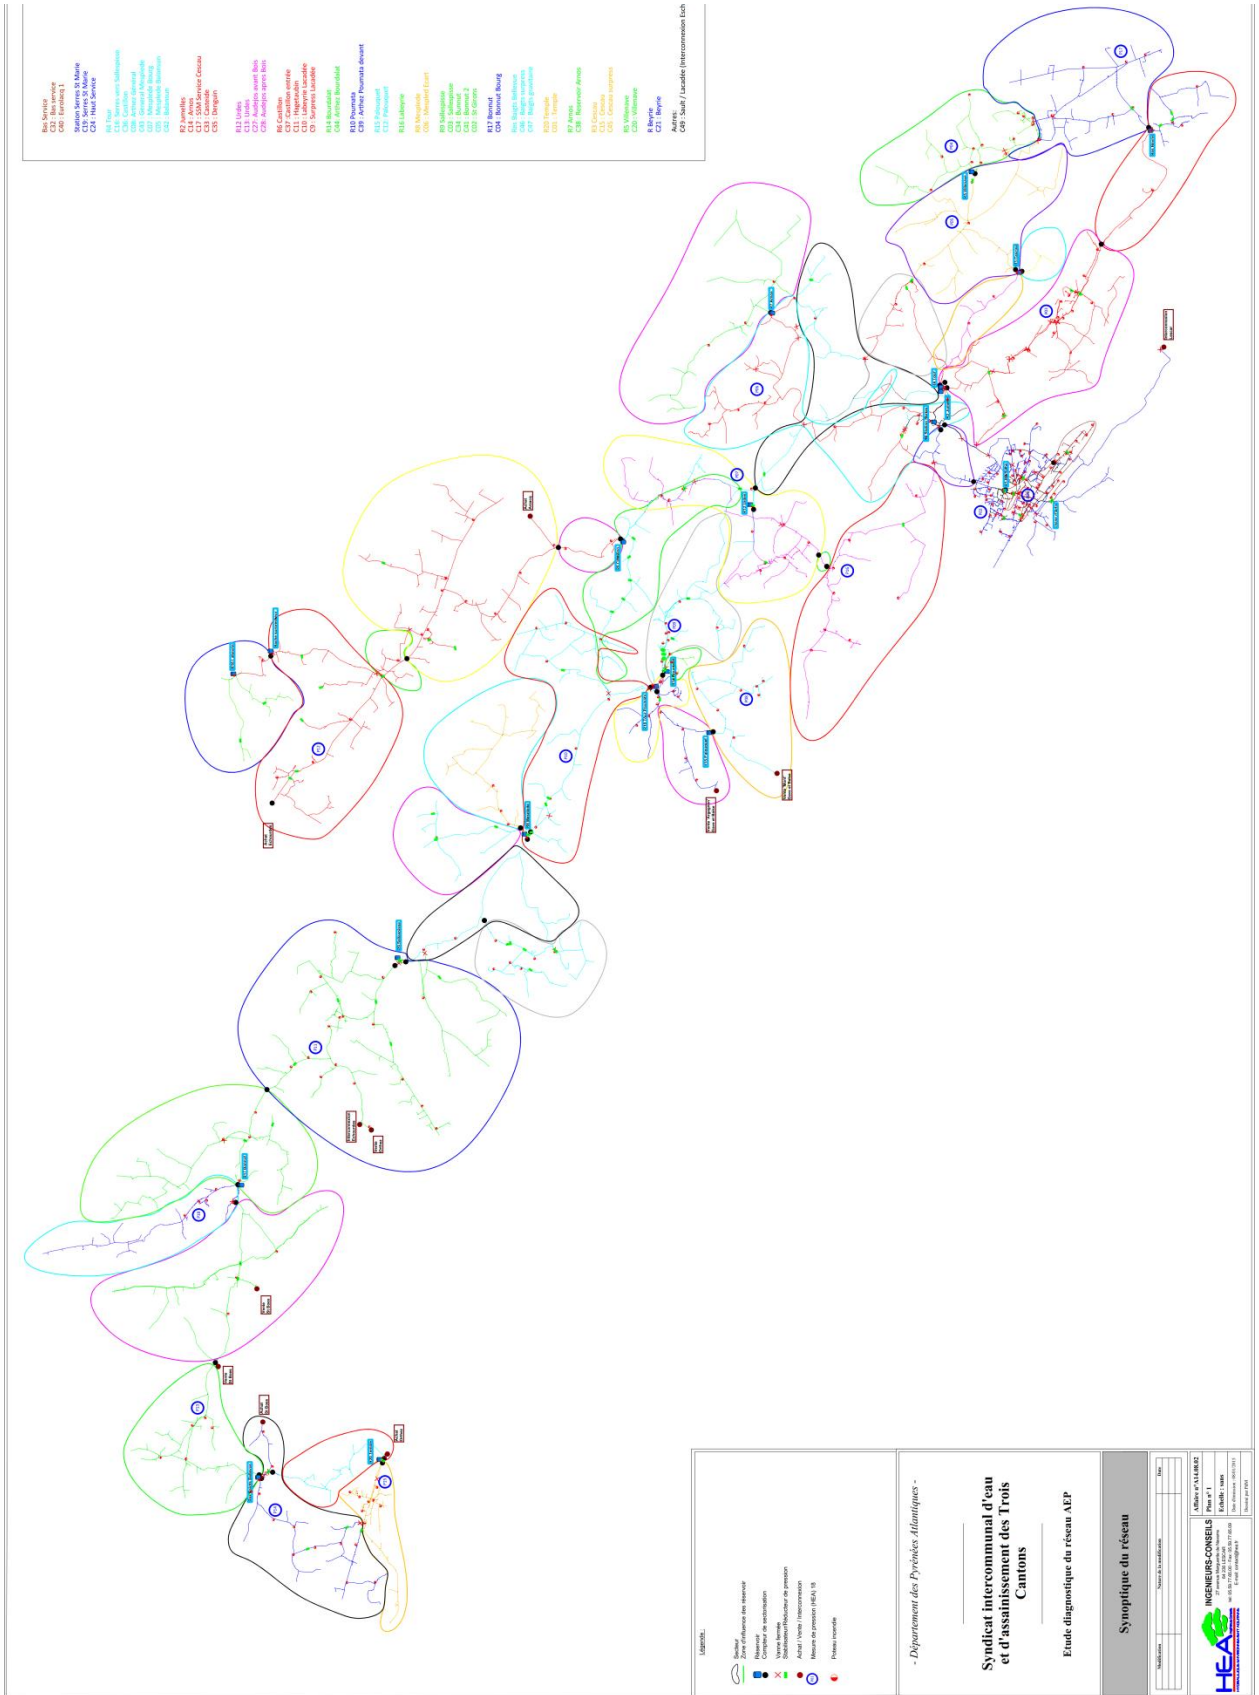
Légende

Secteur
Zone d'influence des réservoirs
Réservoir
Compteur de sectorisation
Vanne fermée
Stabilisateur/Réducteur de pression
Achat / Vente / Interconnexion
Mesure de pression (HEA) 18
Poteau incendie

- Département des Pyrénées Atlantiques -

Syndicat intercommunal d'eau et d'assainissement des Trois Cantons

Etude diagnostique du réseau AEP

Synoptique du réseau

INGENIEURS-CONSEILS

Affaire n°A14.08.02
Plan n° 1
Echelle : sans

Bas Service
C32 : Bas service
C40 : Eurolacq 1

Station Serres St Marie
C16 : Serres St Marie
C24 : Haut Service

R4 Tour
C14 : Serres vers Salhagasse
C36 : Castillon
C06 : Arthez Général
C07 : Général Pâturages
C02 : Mesplède Bourg
C03 : Mesplède Bolivour
C01 : Boismon

R2 Jurpilles
C14 : Arnos
C17 : SIM Service Cescau
C43 : Cadenille
C35 : Dengain

R12 Urdès
C13 : Urdès
C27 : Audejos avant Bois
C28 : Audejos après Bois

R6 Castillon
C37 : Castillon entrée
C11 : Hagetaubin
C10 : Labeyrie Lacadée
C9 : Surpress Lacadée

R14 Bourdalat
C44 : Arthez Bourdalat

R10 Pourrulia
C39 : Arthez Pourrulia devant

R15 Pélinquet
C12 : Pélinquet

R16 Labeyrie

R8 Mesplède
C06 : Mesplède Escot

R9 Salhagasse
C03 : Salhagasse
C04 : Bonnut
C41 : Bonnut 2
C05 : St Girons

R17 Bonnut
C04 : Bonnut Bourg

Res Bagès Bellevue
C46 : Bagès surpress
C47 : Bagès gravitaire

R20 Tempie
C01 : Tempie

R7 Arnos
C38 : Réservoir Arnos

R3 Cescau
C15 : Cescau
C45 : Cescau surpress

R5 Villenave
C20 : Villenave

R Beyrie
C21 : Beyrie

Autres
C49 : Sault / Lacadée (interconnexion Esch